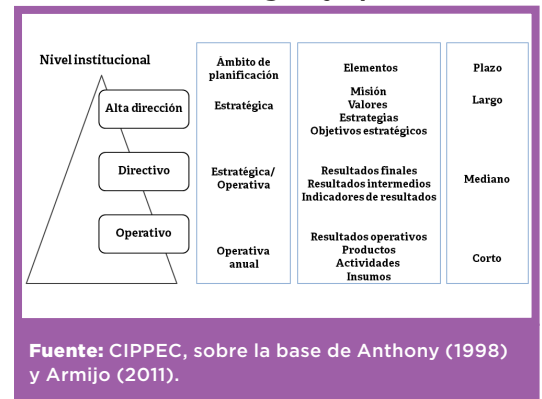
Nivel institucional

Alta dirección

Directivo

Operativo

Ámbito de planificación

Estratégica

Estratégica/ Operativa

Operativa anual

Elementos

Misión
Valores
Estrategias
Objetivos estratégicos

Resultados finales
Resultados intermedios
Indicadores de resultados

Resultados operativos
Productos
Actividades
Insumos

Plazo

Largo

Mediano

Corto

**Fuente:** CIPPEC, sobre la base de Anthony (1998) y Armijo (2011).